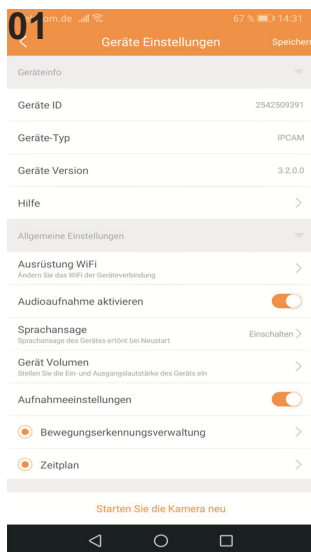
01 om.de 67 % 14:31

Geräte Einstellungen Speicher

Geräteinfo

Geräte ID 2542509391

Geräte-Typ IPCAM

Geräte Version 3.2.0.0

Hilfe

Allgemeine Einstellungen

Ausrüstung WiFi
Ändern Sie das WiFi der Geräteverbindung

Audioaufnahme aktivieren

Sprachansage
Sprachansage des Gerätes ertönt bei Neustart
Einschalten

Gerät Volumen
Stellen Sie die Ein- und Ausgangslautstärke des Geräts ein

Aufnahmeeinstellungen

Bewegungserkennungsverwaltung

Zeitplan

Starten Sie die Kamera neu